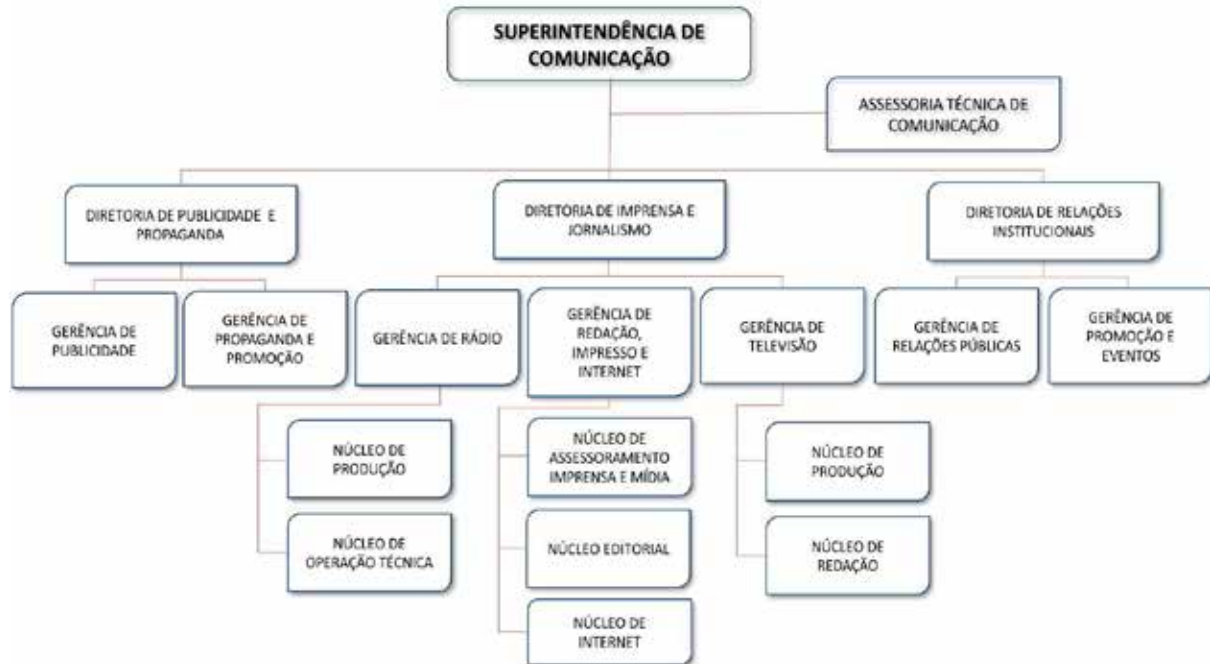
SUPERINTENDÊNCIA DE COMUNICAÇÃO

ASSESSORIA TÉCNICA DE COMUNICAÇÃO

DIRETORIA DE PUBLICIDADE E PROPAGANDA

DIRETORIA DE IMPRENSA E JORNALISMO

DIRETORIA DE RELAÇÕES INSTITUCIONAIS

GERÊNCIA DE PUBLICIDADE

GERÊNCIA DE PROPAGANDA E PROMOÇÃO

GERÊNCIA DE RÁDIO

GERÊNCIA DE REDAÇÃO, IMPRESSO E INTERNET

GERÊNCIA DE TELEVISÃO

GERÊNCIA DE RELAÇÕES PÚBLICAS

GERÊNCIA DE PROMOÇÃO E EVENTOS

NÚCLEO DE PRODUÇÃO

NÚCLEO DE OPERAÇÃO TÉCNICA

NÚCLEO DE ASSESSORAMENTO IMPRENSA E MÍDIA

NÚCLEO EDITORIAL

NÚCLEO DE INTERNET

NÚCLEO DE PRODUÇÃO

NÚCLEO DE REDAÇÃO